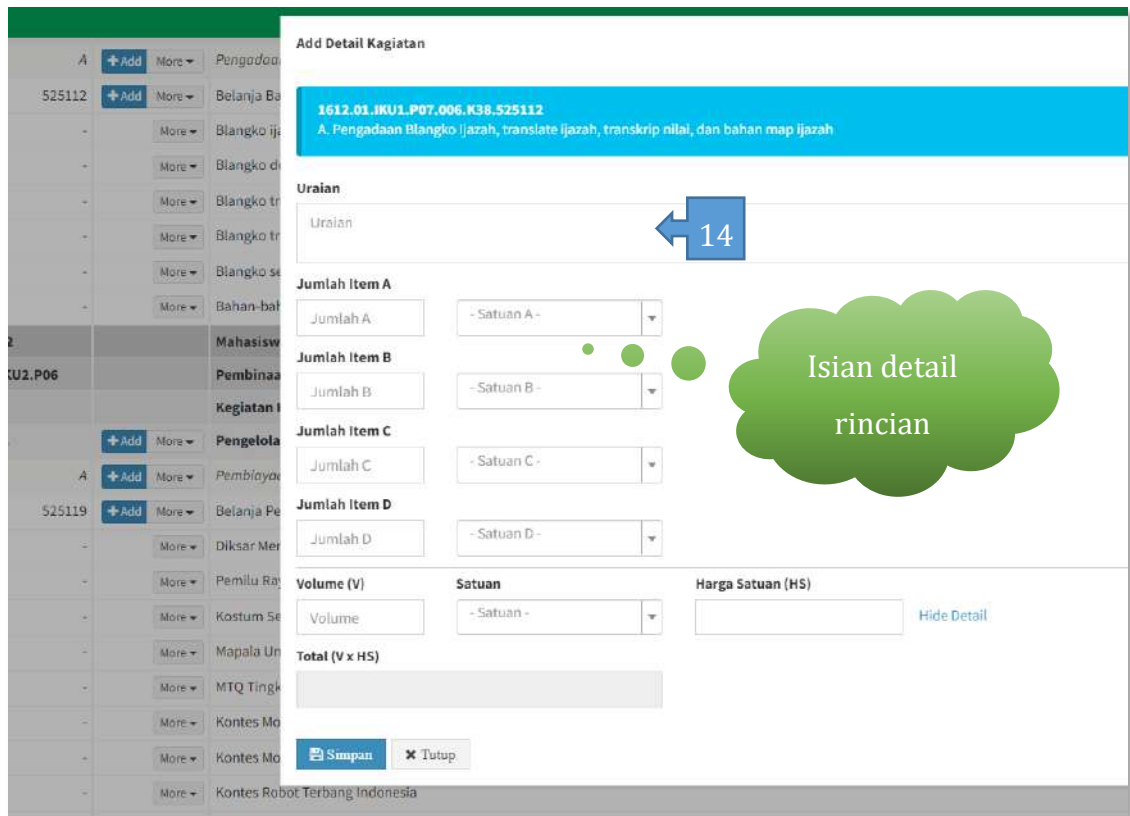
| | | |
|---|---|---|
| A | +Add More▾ | Pengadaa |
| 525112 | +Add More▾ | Belanja Ba |
| - | More▾ | Blangko ij |
| - | More▾ | Blangko d |
| - | More▾ | Blangko tr |
| - | More▾ | Blangko tr |
| - | More▾ | Blangko se |
| - | More▾ | Bahan-bal |
| 2 | | Mahasisw |
| U2.P06 | | Pembinaa |
| | | Kegiatan |
| - | +Add More▾ | Pengelola |
| A | +Add More▾ | Pembiaya |
| 525119 | +Add More▾ | Belanja Pe |
| - | More▾ | Diksar Mer |
| - | More▾ | Pemilu Ra |
| - | More▾ | Kostum Se |
| - | More▾ | Mapala Un |
| - | More▾ | MTQ Tingk |
| - | More▾ | Kontes Mo |
| - | More▾ | Kontes Mo |
| - | More▾ | Kontes Robot Terbang Indonesia |

Add Detail Kagiatan

1612.01.IKU1.P07.006.K38.525112
A. Pengadaan Blangko Ijazah, translate ijazah, transkrip nilai, dan bahan map ijazah

Uraian
Uraian

14

Jumlah Item A
Jumlah A
- Satuan A -

Jumlah Item B
Jumlah B
- Satuan B -

Jumlah Item C
Jumlah C
- Satuan C -

Jumlah Item D
Jumlah D
- Satuan D -

Isian detail rincian

Volume (V)
Volume
Satuan
- Satuan -
Harga Satuan (HS)
Hide Detail

Total (V x HS)

Simpan
Tutup